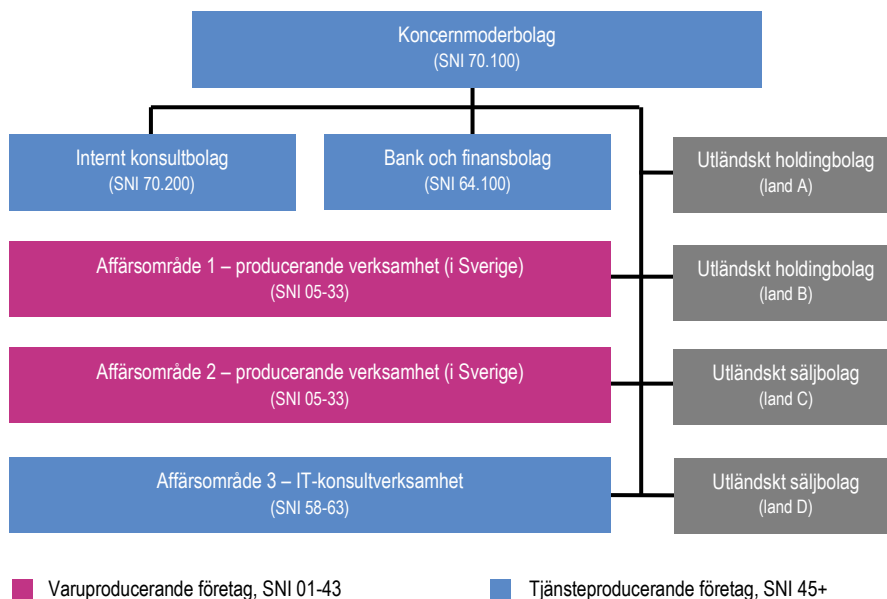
Koncernmoderbolag
(SNI 70.100)

Internt konsultbolag
(SNI 70.200)

Bank och finansbolag
(SNI 64.100)

Utländskt holdingbolag
(land A)

Affärsområde 1 – producerande verksamhet (i Sverige)
(SNI 05-33)

Utländskt holdingbolag
(land B)

Affärsområde 2 – producerande verksamhet (i Sverige)
(SNI 05-33)

Utländskt säljbolag
(land C)

Affärsområde 3 – IT-konsultverksamhet
(SNI 58-63)

Utländskt säljbolag
(land D)

Varuproducerande företag, SNI 01-43

Tjänsteproducerande företag, SNI 45+